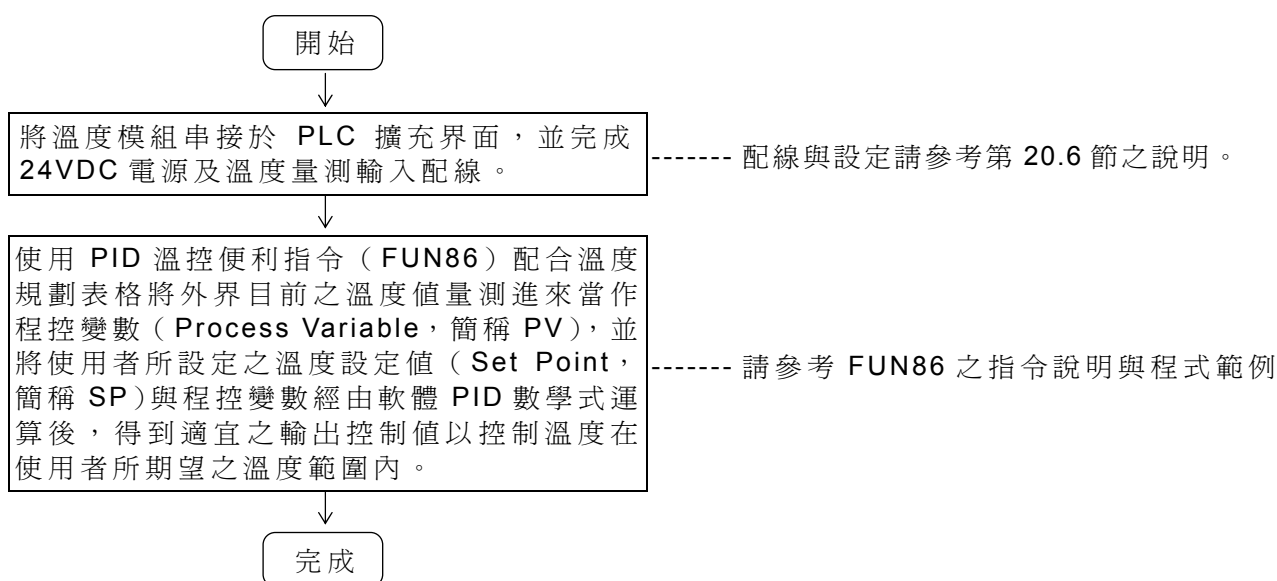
開始

將溫度模組串接於 PLC 擴充界面，並完成 24VDC 電源及溫度量測輸入配線。

------- 配線與設定請參考第 20.6 節之說明。

使用 PID 溫控便利指令（FUN86）配合溫度規劃表格將外界目前之溫度值量測進來當作程控變數（Process Variable，簡稱 PV），並將使用者所設定之溫度設定值（Set Point，簡稱 SP）與程控變數經由軟體 PID 數學式運算後，得到適宜之輸出控制值以控制溫度在使用者所期望之溫度範圍內。

------- 請參考 FUN86 之指令說明與程式範例

完成